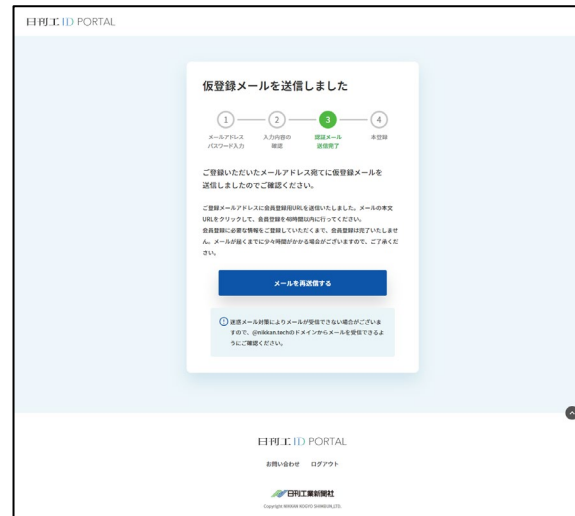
日刊工 ID PORTAL

仮登録メールを送信しました

1 メールアドレス パスワード入力
2 入力内容の 確認
3 認証メール 送信完了
4 本登録

ご登録いただいたメールアドレス宛てに仮登録メールを送信しましたのでご確認ください。

ご登録メールアドレスに会員登録用URLを送信いたしました。メールの本文URLをクリックして、会員登録を48時間以内に行ってください。
会員登録に必要な情報をご登録していただくまで、会員登録は完了いたしません。メールが届くまでに少々時間がかかる場合がございますので、ご了承ください。

メールを再送信する

迷惑メール対策によりメールが受信できない場合がございますので、@nikkan.techのドメインからメールを受信できるようにご確認ください。

日刊工 ID PORTAL

お問い合わせ ログアウト

日刊工業新聞社

Copyright NIKKAN KOGYO SHIMBUN,LTD.